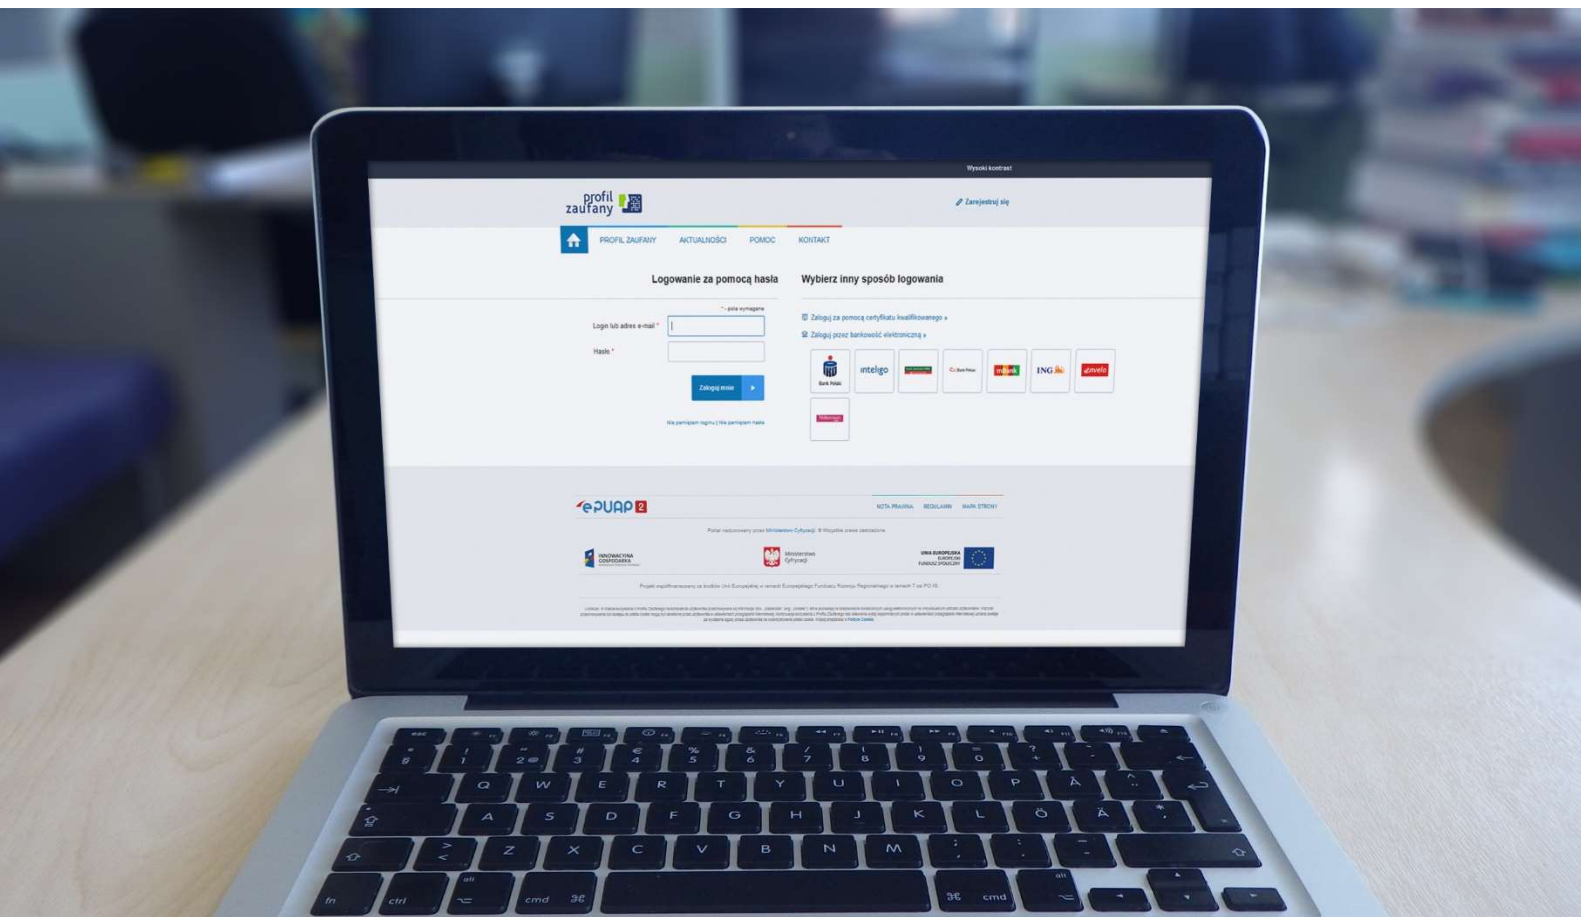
Wysoki kontrast

profil zaufany

Zarejestruj się

PROFIL ZAUFANY AKTUALNOŚCI POMOC KONTAKT

Logowanie za pomocą hasła

* - pola wymagane

Login lub adres e-mail *

Hasło *

Zaloguj mnie

Nie pamiętam loginu | Nie pamiętam hasła

Wybierz inny sposób logowania

Zaloguj za pomocą certyfikatu kwalifikowanego »

Zaloguj przez bankowość elektroniczną »

Bank Polski

inteligo

mBank

ING

envelo

ePUAP 2

NOTA PRAWNA REGULAMIN MAPA STRONY

Portal nadzorowany przez Ministerstwo Cyfryzacji. © Wszystkie prawa zastrzeżone

INNOWACYJNA GOSPODARKA

Ministerstwo Cyfryzacji

UNIA EUROPEJSKA EUROPEJSKI FUNDUSZ SPOŁECZNY

Projekt współfinansowany ze środków Unii Europejskiej w ramach Europejskiego Funduszu Rozwoju Regionalnego w ramach 7 osi PO IG

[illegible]

esc

Q W E R T Y U I O P Å

A S D F G H J K L Ö Ä

Z X C V B N M

fn ctrl alt cmd ⌘ ⌘ cmd alt